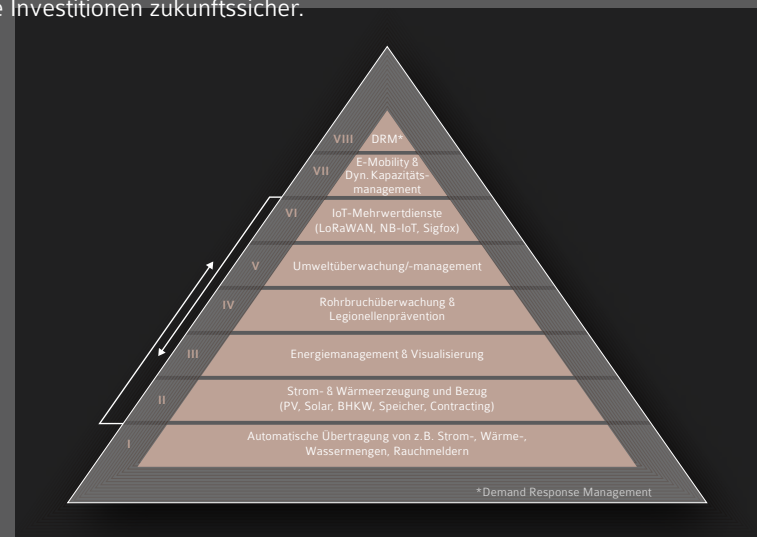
e Investitionen zukunftssicher.

VIII DRM*

VII E-Mobility & Dyn. Kapazitätsmanagement

VI IoT-Mehrwertdienste (LoRaWAN, NB-IoT, Sigfox)

V Umweltüberwachung/-management

IV Rohrbruchüberwachung & Legionellenprävention

III Energiemanagement & Visualisierung

II Strom- & Wärmeerzeugung und Bezug (PV, Solar, BHKW, Speicher, Contracting)

I Automatische Übertragung von z.B. Strom-, Wärme-, Wassermengen, Rauchmeldern

*Demand Response Management